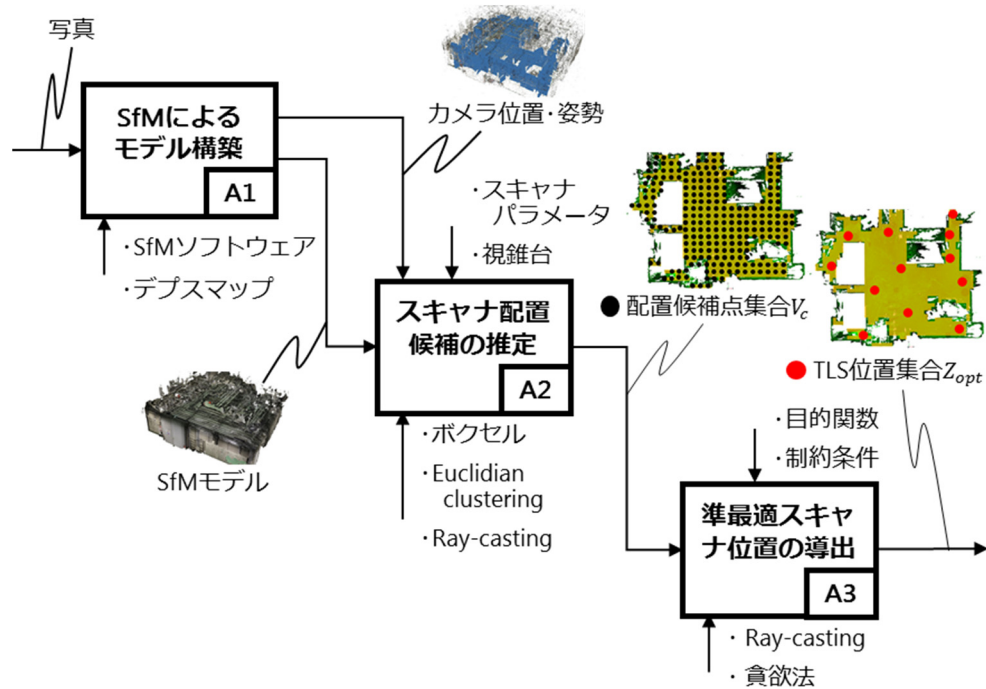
写真

SfMによるモデル構築

A1

・SfMソフトウェア

・デプスマップ

カメラ位置・姿勢

・スキャナパラメータ

・視錐台

スキャナ配置候補の推定

A2

・ボクセル

・Euclidian clustering

・Ray-casting

SfMモデル

● 配置候補点集合$V_c$

● TLS位置集合$Z_{opt}$

・目的関数

・制約条件

準最適スキャナ位置の導出

A3

・Ray-casting

・貪欲法